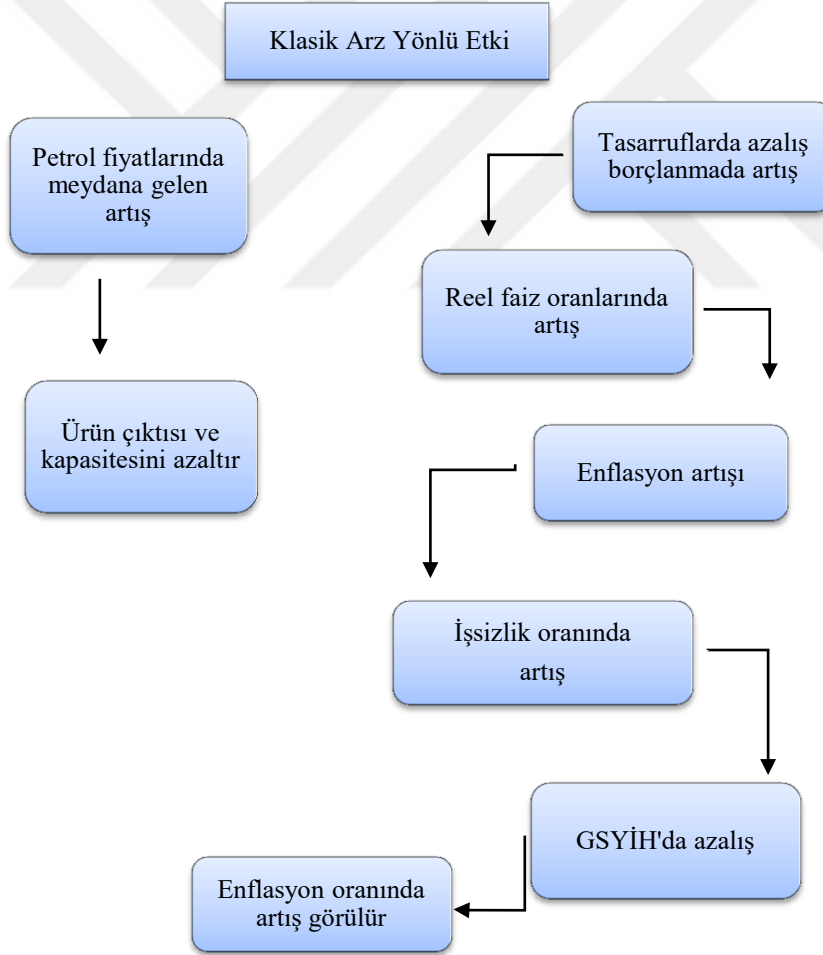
Klasik Arz Yönlü Etki

Petrol fiyatlarında meydana gelen artış

Ürün çıktısı ve kapasitesini azaltır

Tasarruflarda azalış borçlanmada artış

Reel faiz oranlarında artış

Enflasyon artışı

İşsizlik oranında artış

GSYİH'da azalış

Enflasyon oranında artış görülür